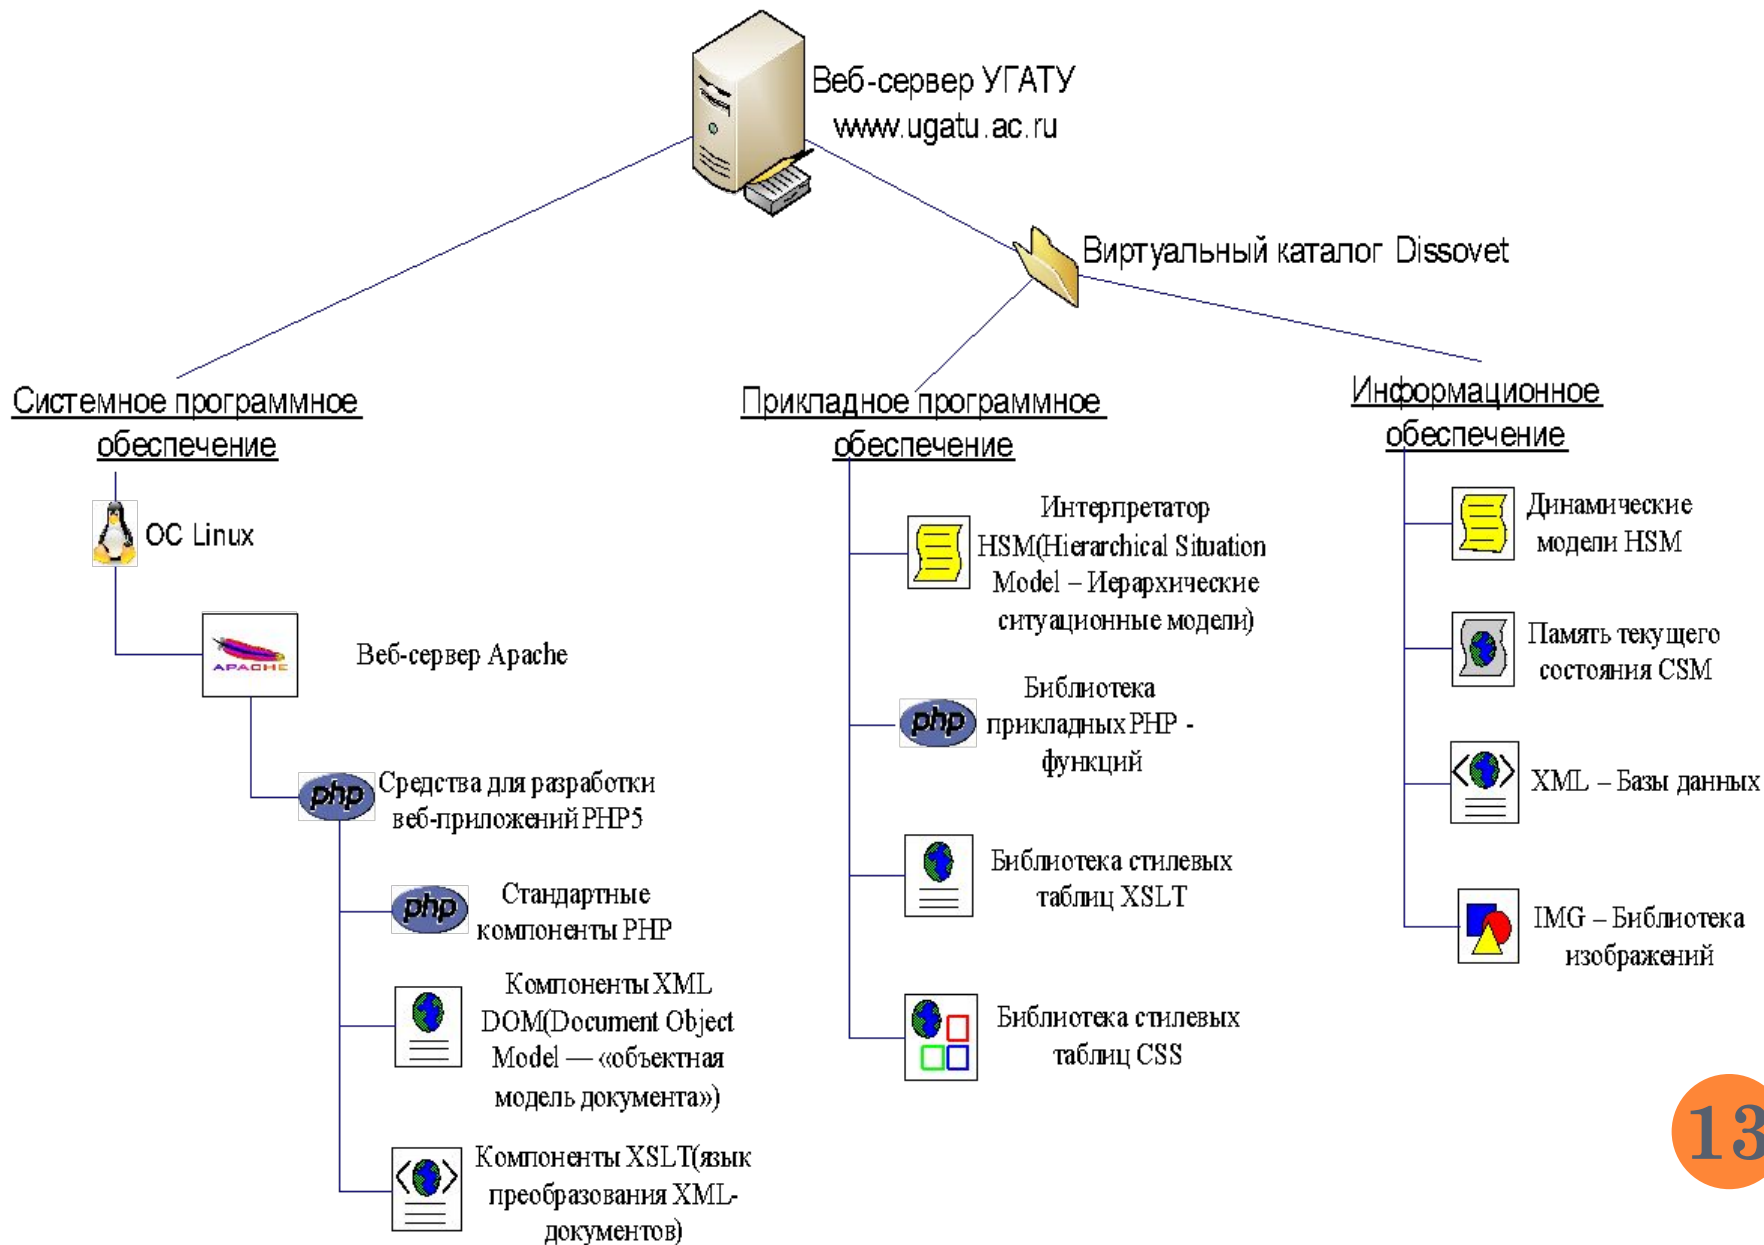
Веб-сервер УГАТУ
www.ugatu.ac.ru

Виртуальный каталог Dissovet

Системное программное обеспечение

ОС Linux

APACHE

Веб-сервер Apache

php

Средства для разработки веб-приложений PHP5

php

Стандартные компоненты PHP

Компоненты XML DOM(Document Object Model — «объектная модель документа»)

Компоненты XSLT(язык преобразования XML-документов)

Прикладное программное обеспечение

Интерпретатор HSM(Hierarchical Situation Model – Иерархические ситуационные модели)

php

Библиотека прикладных PHP - функций

Библиотека стилевых таблиц XSLT

Библиотека стилевых таблиц CSS

Информационное обеспечение

Динамические модели HSM

Память текущего состояния CSM

XML – Базы данных

IMG – Библиотека изображений

13